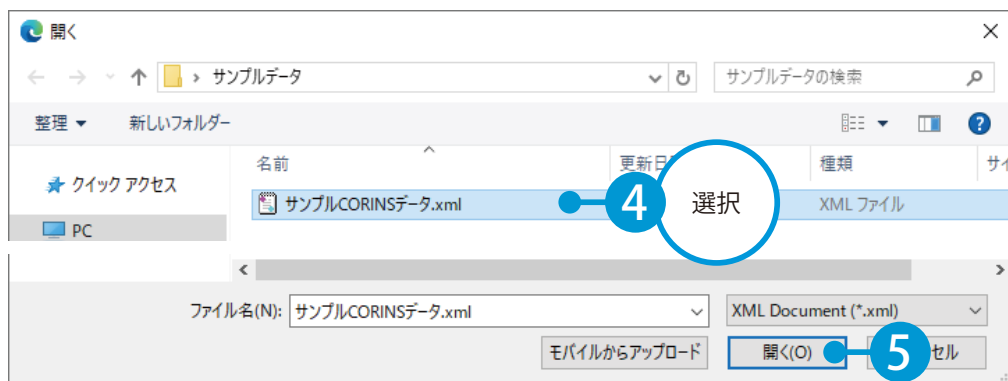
開く

> サンプルデータ

サンプルデータの検索

整理 ▼ 新しいフォルダー

クイック アクセス

PC

名前

更新日

種類

サイ

サンプルCORINSデータ.xml

XML ファイル

4 選択

ファイル名(N): サンプルCORINSデータ.xml

XML Document (*.xml)

モバイルからアップロード

開く(O)

5

セル